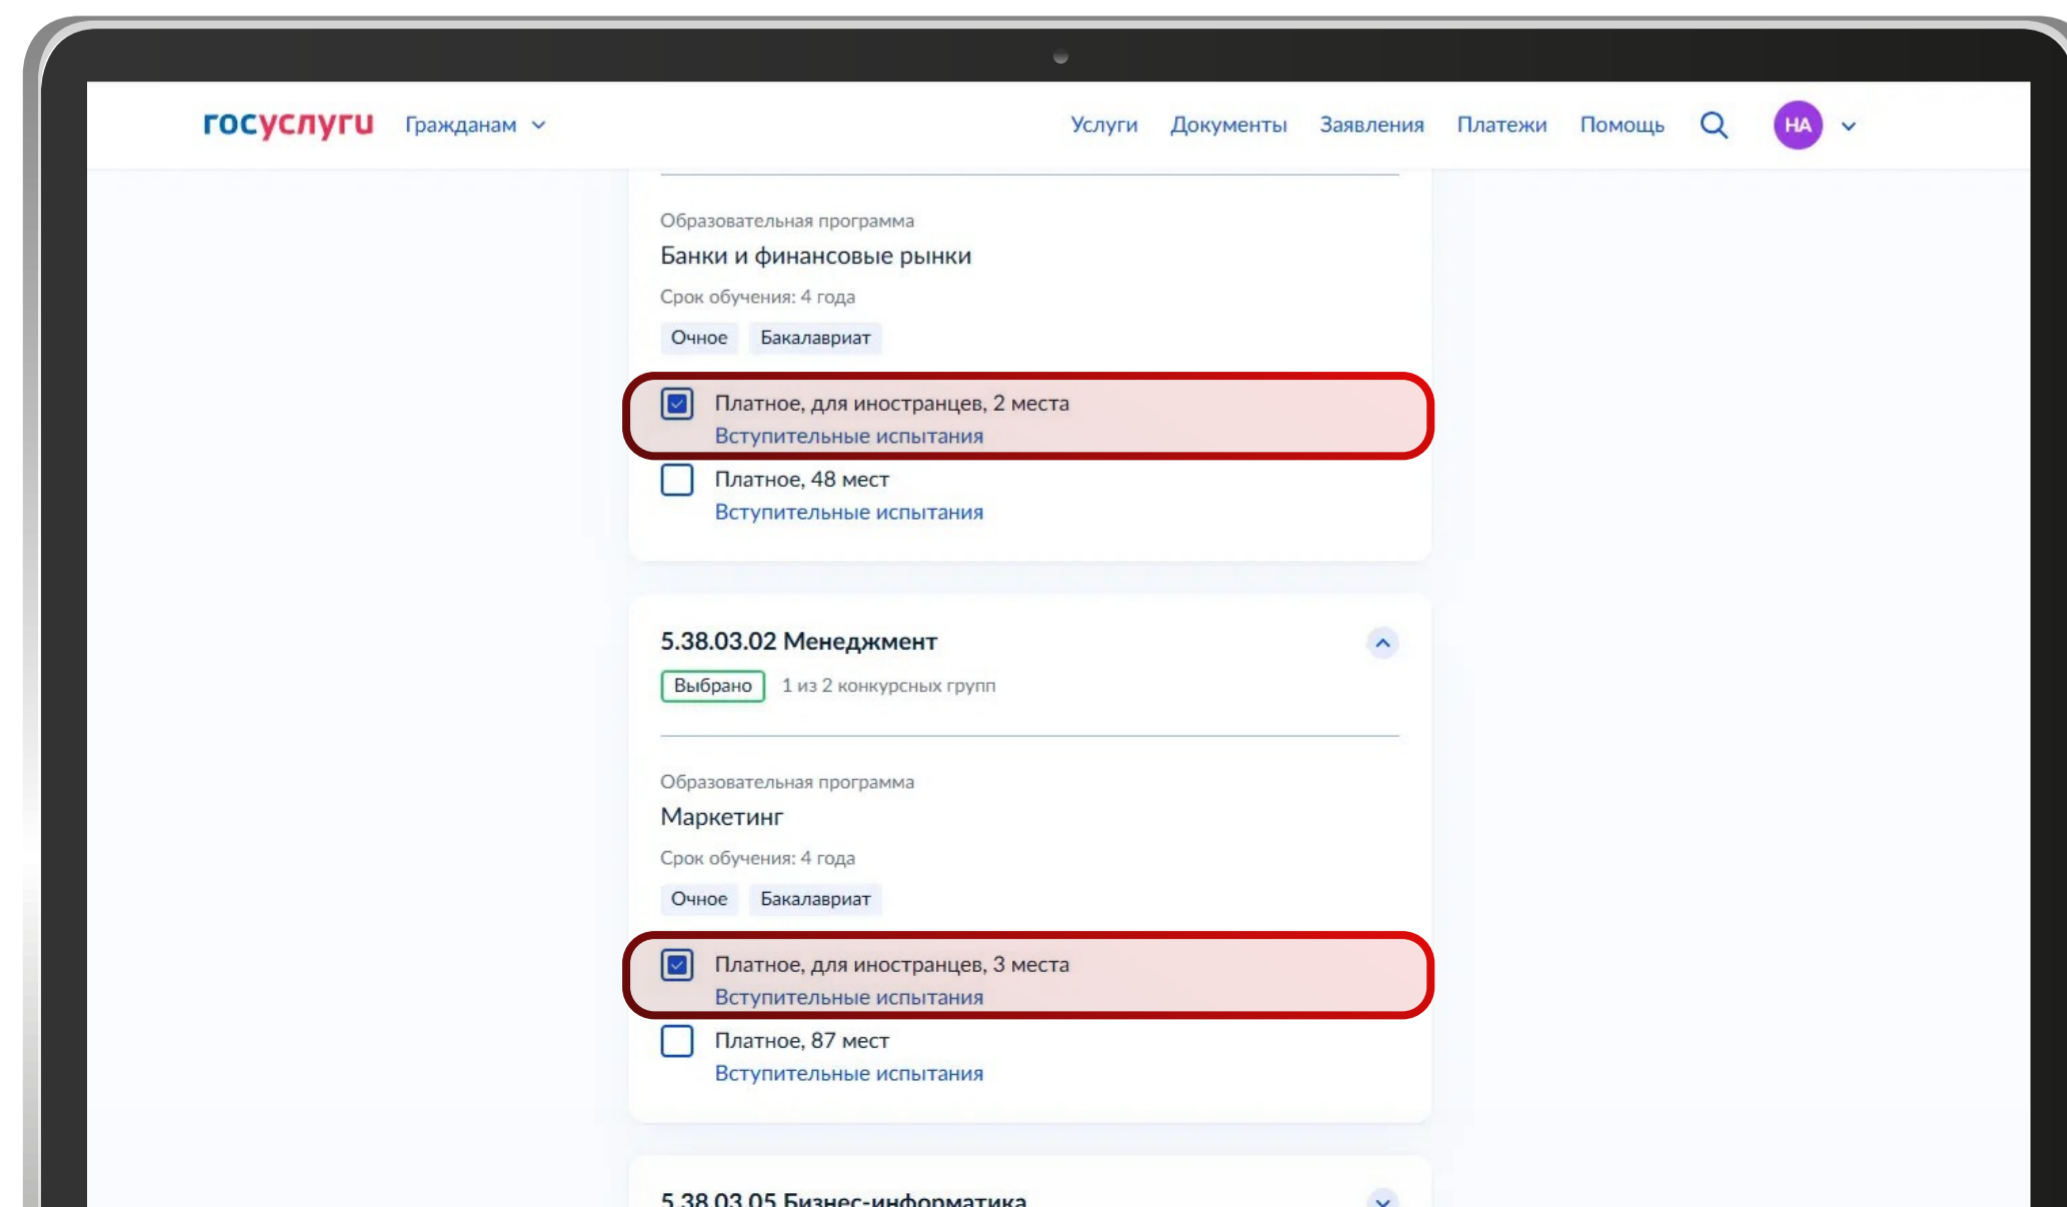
госуслуги Гражданам

Услуги Документы Заявления Платежи Помощь НА

Образовательная программа
Банки и финансовые рынки
Срок обучения: 4 года
Очное Бакалавриат

Платное, для иностранцев, 2 места
Вступительные испытания

Платное, 48 мест
Вступительные испытания

5.38.03.02 Менеджмент
Выбрано 1 из 2 конкурсных групп

Образовательная программа
Маркетинг
Срок обучения: 4 года
Очное Бакалавриат

Платное, для иностранцев, 3 места
Вступительные испытания

Платное, 87 мест
Вступительные испытания

5.38.03.05 Бизнес-информатика